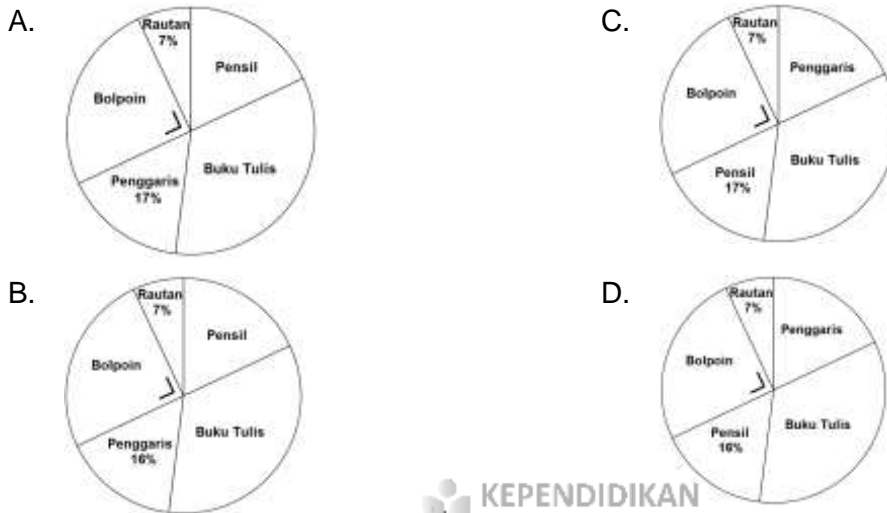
A.

Rautan 7%

Pensil

Bolpoin

Buku Tulis

Penggaris 17%

C.

Rautan 7%

Penggaris

Bolpoin

Buku Tulis

Pensil 17%

B.

Rautan 7%

Pensil

Bolpoin

Buku Tulis

Penggaris 16%

D.

Rautan 7%

Penggaris

Bolpoin

Buku Tulis

Pensil 16%

KEPENDIDIKAN